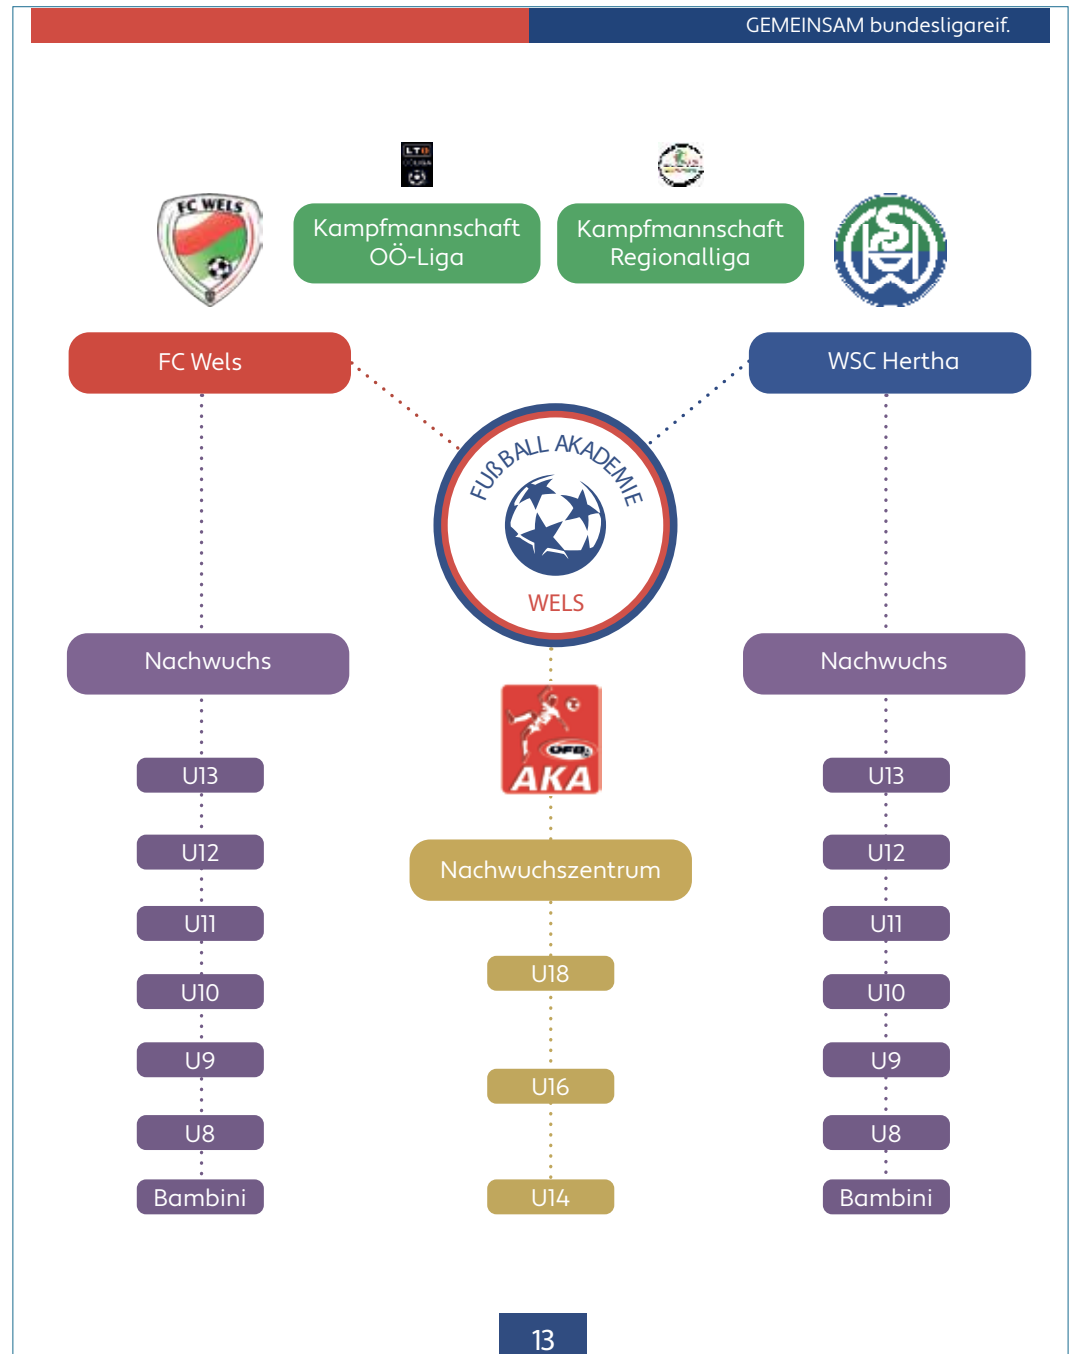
GEMEINSAM bundesligareif.

FC WELS

Kampfmannschaft OÖ-Liga

Kampfmannschaft Regionalliga

FC Wels

WSC Hertha

FUßBALL AKADEMIE WELS

Nachwuchs

Nachwuchs

AKA

U13

U12

U11

U10

U9

U8

Bambini

Nachwuchszentrum

U18

U16

U14

U13

U12

U11

U10

U9

U8

Bambini

13